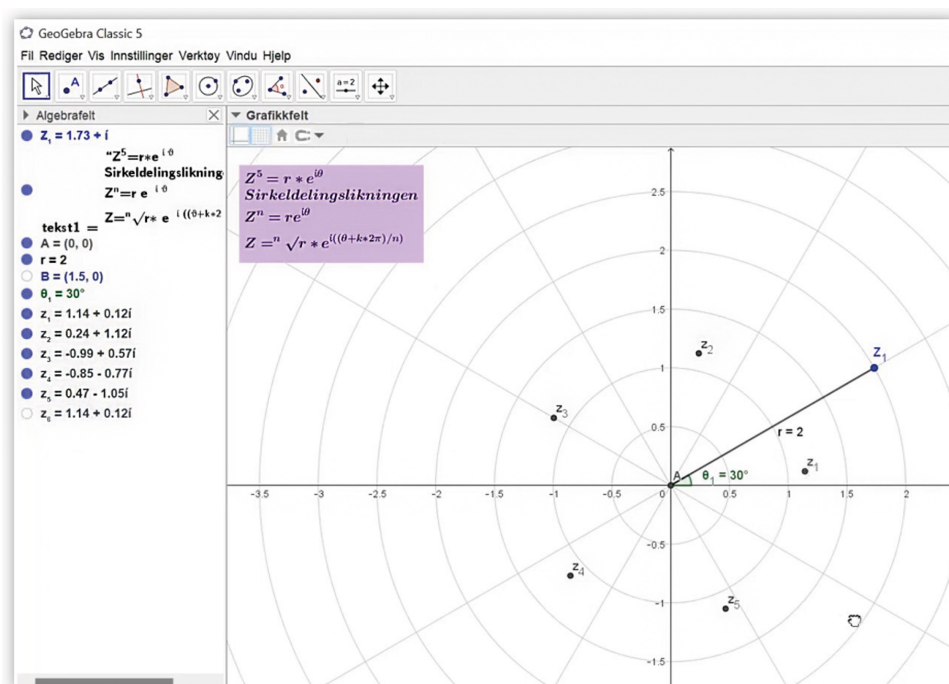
GeoGebra Classic 5

Fil Rediger Vis Innstillinger Verktøy Vindu Hjelp

a=2

Algebrafelt

$Z_1 = 1.73 + i$

"$Z^5$=r∗e $^{i\,\theta}$
Sirkeldelingslikning
$Z^n$=r e $^{i\,\theta}$

tekst1 = $Z = ^n\sqrt{r*}$ e $^{i\,((\theta+k*2}$

A = (0, 0)

r = 2

B = (1.5, 0)

$\theta_1 = 30°$

$z_1 = 1.14 + 0.12i$

$z_2 = 0.24 + 1.12i$

$z_3 = -0.99 + 0.57i$

$z_4 = -0.85 - 0.77i$

$z_5 = 0.47 - 1.05i$

$z_6 = 1.14 + 0.12i$

Grafikkfelt

$Z^5 = r * e^{i\theta}$
Sirkeldelingslikningen
$Z^n = re^{i\theta}$
$Z = ^n\sqrt{r} * e^{i((\theta+k*2\pi)/n)}$

2.5
2
1.5
1
0.5
-0.5
-1
-1.5

-3.5 -3 -2.5 -2 -1.5 -1 -0.5 0 0.5 1 1.5 2

$Z_1$
$z_2$
$z_3$
$z_1$
$z_4$
$z_5$
r = 2
A
$\theta_1 = 30°$